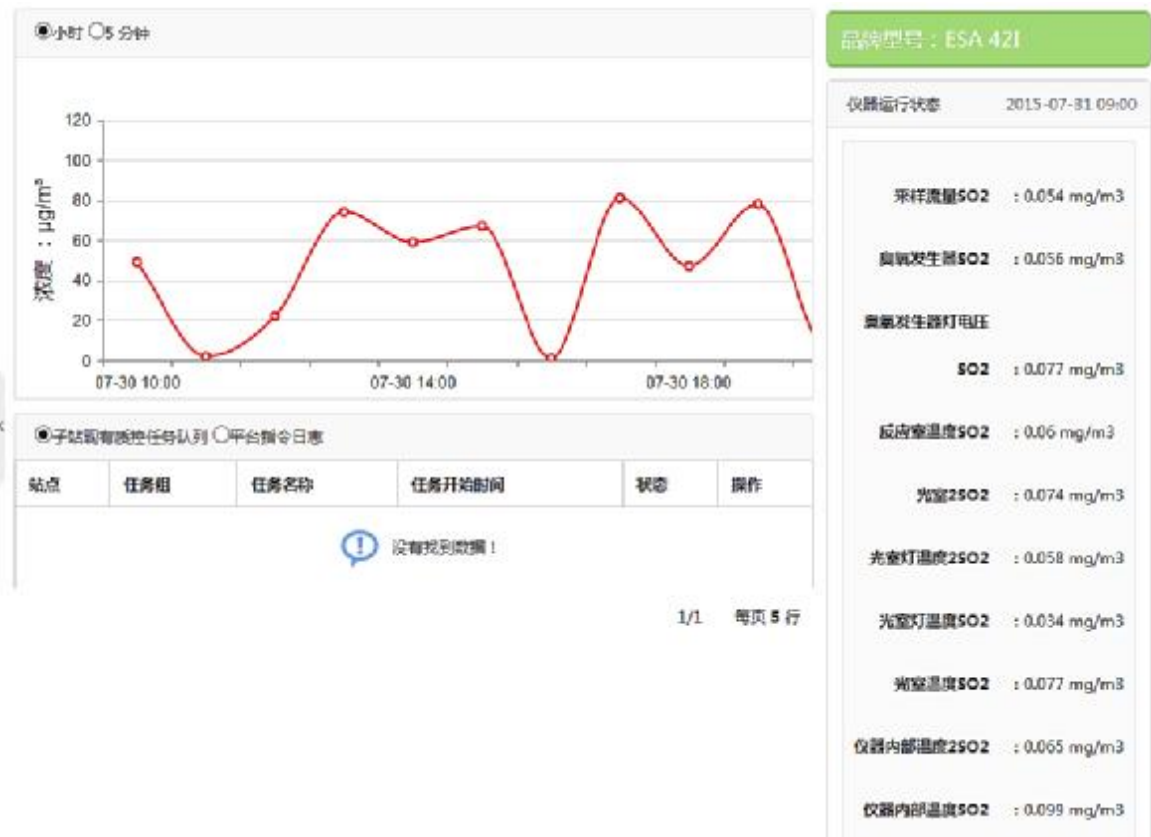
小时 5 分钟

120
100
80
60
40
20
0

浓度：μg/m³

07-30 10:00
07-30 14:00
07-30 18:00

子站既有遥控任务队列 平台指令日志

| 站点 | 任务组 | 任务名称 | 任务开始时间 | 状态 | 操作 |
|---|---|---|---|---|---|

没有找到数据！

1/1 每页 5 行

品牌型号：ESA 42I

仪器运行状态 2015-07-31 09:00

采样流量SO2 ：0.054 mg/m3

臭氧发生器SO2 ：0.056 mg/m3

臭氧发生器灯电压

SO2 ：0.077 mg/m3

反应室温度SO2 ：0.06 mg/m3

光室2SO2 ：0.074 mg/m3

光室灯温度2SO2 ：0.058 mg/m3

光室灯温度SO2 ：0.034 mg/m3

光室温度SO2 ：0.077 mg/m3

仪器内部温度2SO2 ：0.065 mg/m3

仪器内部温度SO2 ：0.099 mg/m3